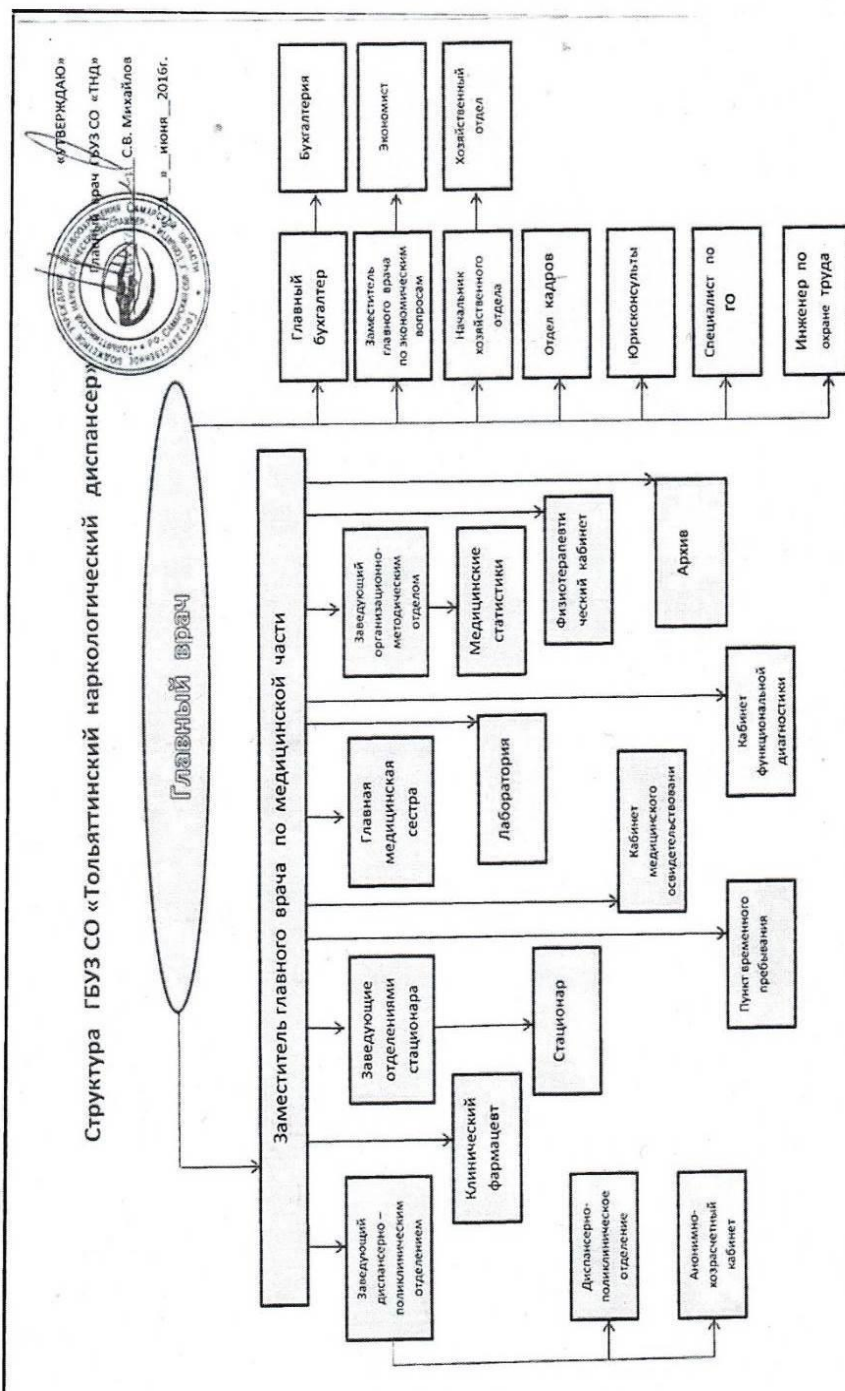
Структура ГБУЗ СО «Тольяттинский наркологический диспансер»

«УТВЕРЖДАЮ»
Главный врач ГБУЗ СО «ТНД»
С.В. Михайлов
«__» ___ июня 2016г.

Главный врач

Главный бухгалтер

Бухгалтерия

Заместитель главного врача по экономическим вопросам

Экономист

Начальник хозяйственного отдела

Хозяйственный отдел

Отдел кадров

Юрисконсульты

Специалист по ГО

Инженер по охране труда

Заместитель главного врача по медицинской части

Заведующий диспансерно – поликлиническим отделением

Клинический фармацевт

Заведующие отделениями стационара

Стационар

Пункт временного пребывания

Главная медицинская сестра

Лаборатория

Кабинет медицинского освидетельствовани

Кабинет функциональной диагностики

Заведующий организационно-методическим отделом

Медицинские статистики

Физиотерапевтический кабинет

Архив

Диспансерно-поликлиническое отделение

Анонимно-хозрасчетный кабинет